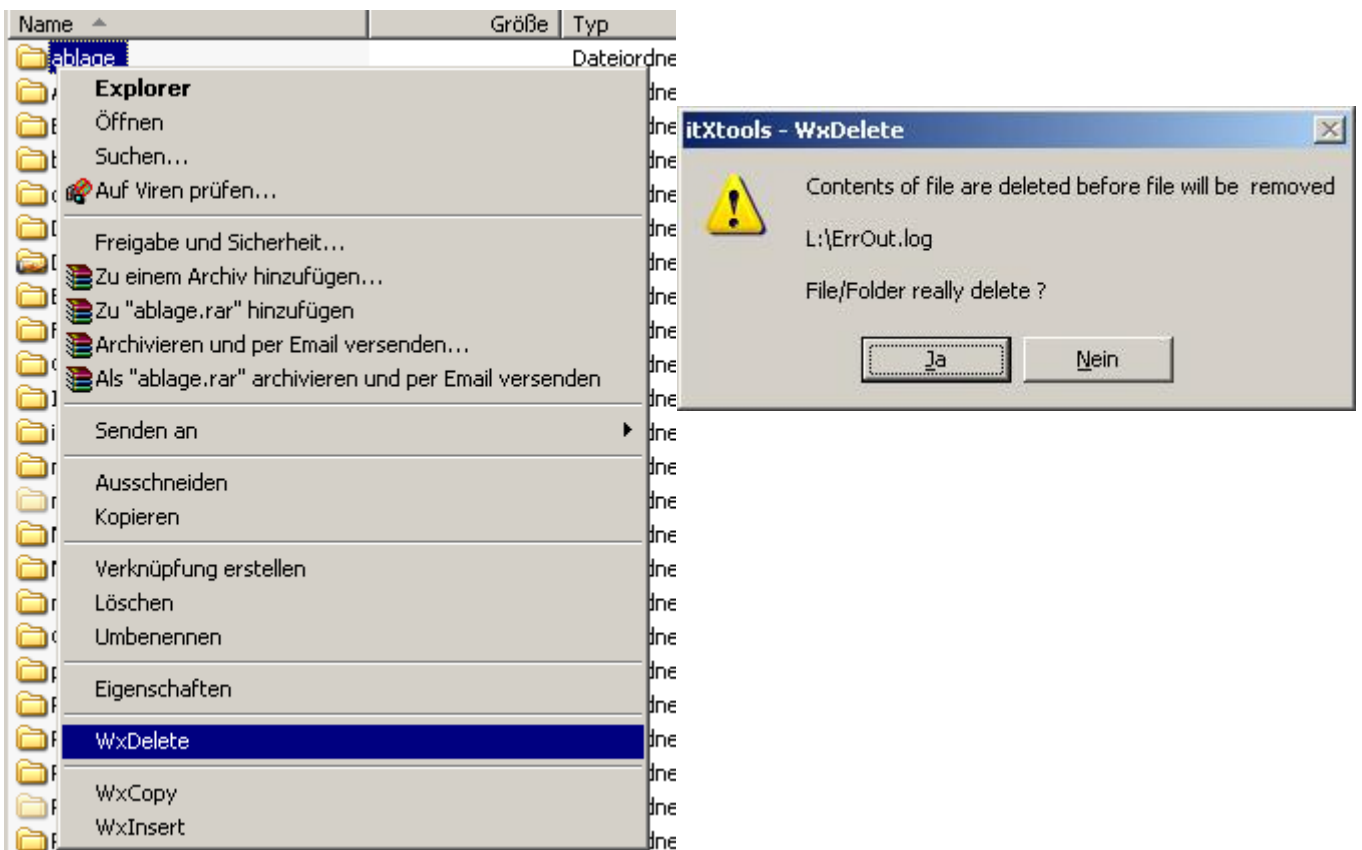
Name | Größe | Typ

ablage Dateiordne

Explorer
Öffnen
Suchen...
Auf Viren prüfen...
Freigabe und Sicherheit...
Zu einem Archiv hinzufügen...
Zu "ablage.rar" hinzufügen
Archivieren und per Email versenden...
Als "ablage.rar" archivieren und per Email versenden
Senden an
Ausschneiden
Kopieren
Verknüpfung erstellen
Löschen
Umbenennen
Eigenschaften
WxDelete
WxCopy
WxInsert

itXtools - WxDelete

Contents of file are deleted before file will be removed

L:\ErrOut.log

File/Folder really delete ?

Ja Nein